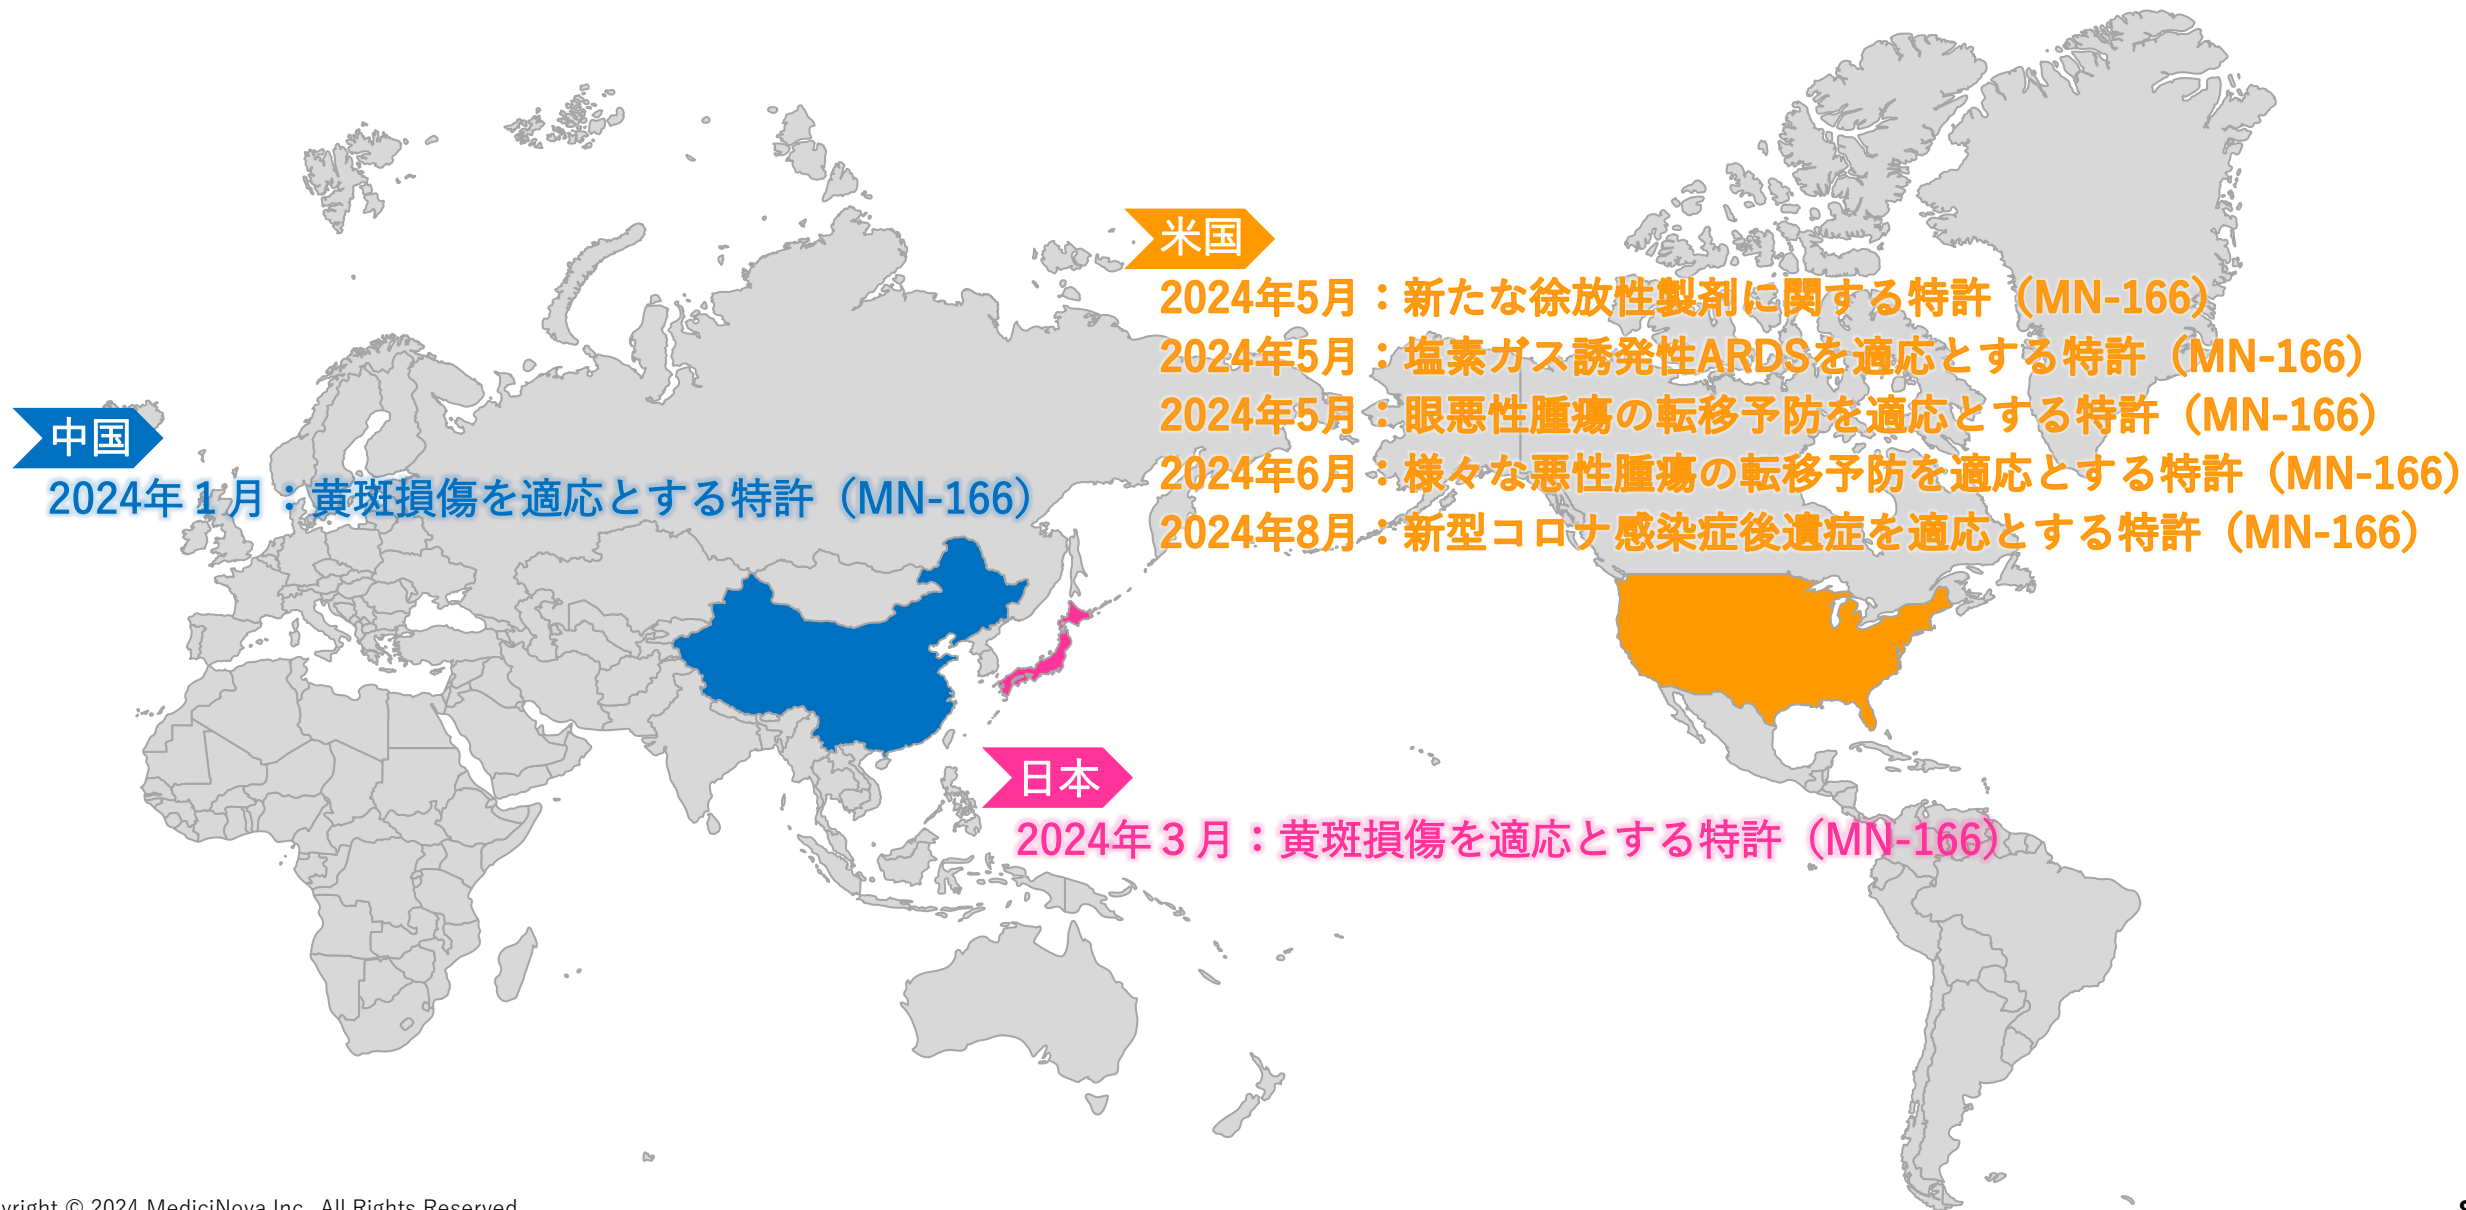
米国

2024年5月：新たな徐放性製剤に関する特許（MN-166）
2024年5月：塩素ガス誘発性ARDSを適応とする特許（MN-166）
2024年5月：眼悪性腫瘍の転移予防を適応とする特許（MN-166）
2024年6月：様々な悪性腫瘍の転移予防を適応とする特許（MN-166）
2024年8月：新型コロナ感染症後遺症を適応とする特許（MN-166）

中国

2024年１月：黄斑損傷を適応とする特許（MN-166）

日本

2024年３月：黄斑損傷を適応とする特許（MN-166）

yright © 2024 MediciNova Inc. All Rights Reserved

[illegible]